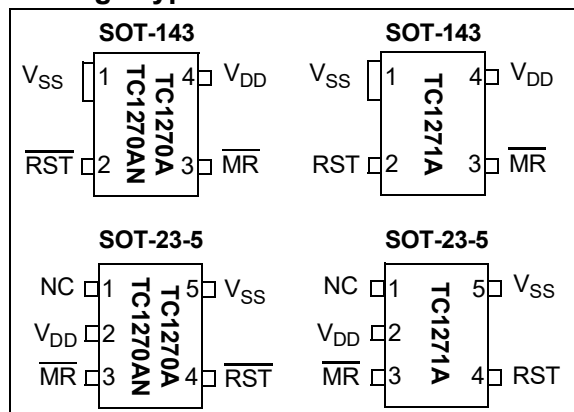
SOT-143

$V_{SS}$ 1
$\overline{RST}$ 2
TC1270A
TC1270AN
4 $V_{DD}$
3 $\overline{MR}$

SOT-143

$V_{SS}$ 1
RST 2
TC1271A
4 $V_{DD}$
3 $\overline{MR}$

SOT-23-5

NC 1
$V_{DD}$ 2
$\overline{MR}$ 3
TC1270A
TC1270AN
5 $V_{SS}$
4 $\overline{RST}$

SOT-23-5

NC 1
$V_{DD}$ 2
$\overline{MR}$ 3
TC1271A
5 $V_{SS}$
4 RST